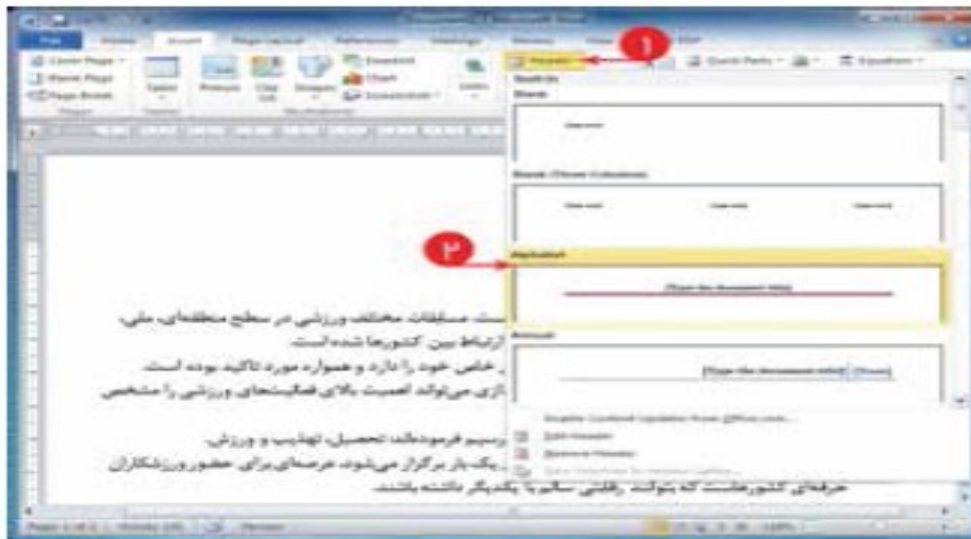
File Home Insert Page Layout References Mailings Review View

Cover Page
Blank Page
Page Break

Table

Picture Clip Art Shapes SmartArt Chart Screenshot

Header

Quick Parts
Equation

۱

Built-In
Blank

[Type text]

Blank (Three Columns)

[Type text] [Type text] [Type text]

۲

Alphabet

[Type the document title]

Annual

[Type the document title] [Year]

Enable Content Updates from Office.com...
Edit Header
Remove Header
Save Selection to Header Gallery...

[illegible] مسابقات مختلف ورزشی در سطح منطقه‌ای، ملی، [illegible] ارتباط بین کشورها شده است.
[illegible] خاص خود را دارد و همواره مورد تاکید بوده است.
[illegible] می‌تواند اهمیت بالای فعالیت‌های ورزشی را مشخص

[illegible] فرموده‌اند تحصیل، تهذیب و ورزش.
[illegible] یک بار برگزار می‌شود، عرصه‌ای برای حضور ورزشکاران حرفه‌ای کشورهاست که بتوانند رقابتی سالم با یکدیگر داشته باشند.

Page: 1 of 1 | Words: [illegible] | Persian